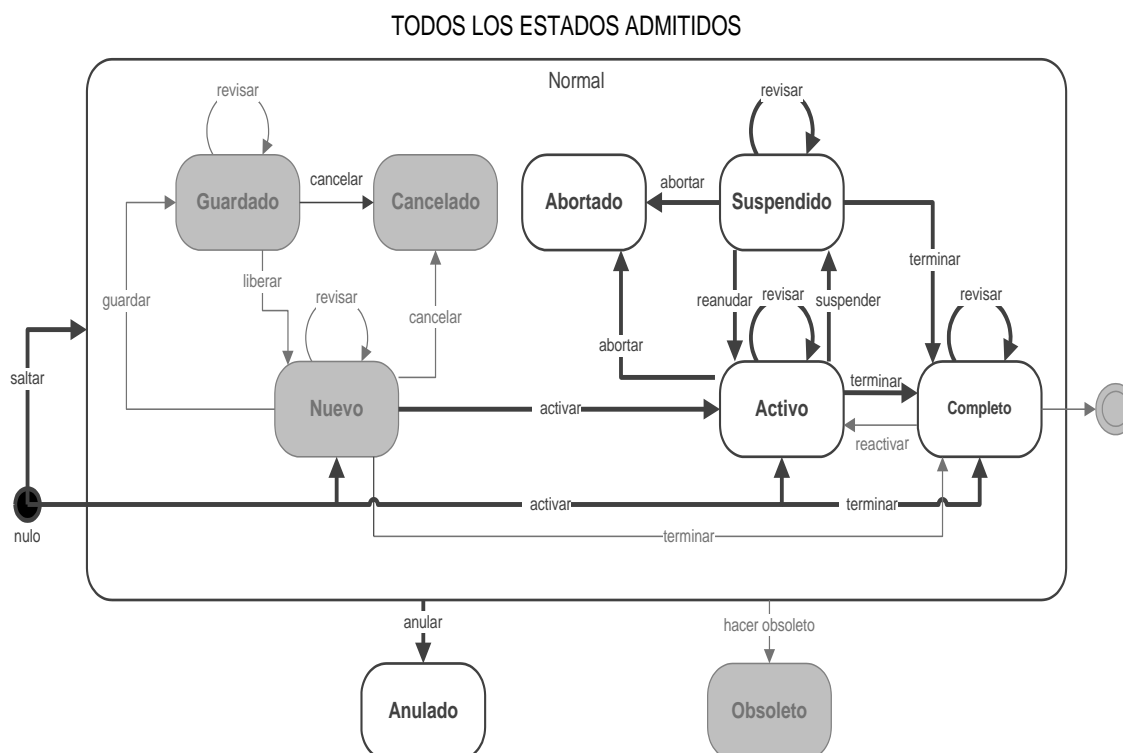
TODOS LOS ESTADOS ADMITIDOS

Normal

revisar

Guardado

cancelar

Cancelado

Abortado

abortar

revisar

Suspendido

liberar

guardar

revisar

cancelar

terminar

reanudar

revisar

suspender

revisar

abortar

saltar

Nuevo

activar

Activo

terminar

Completo

reactivar

activar

terminar

nulo

terminar

anular

hacer obsoleto

Anulado

Obsoleto